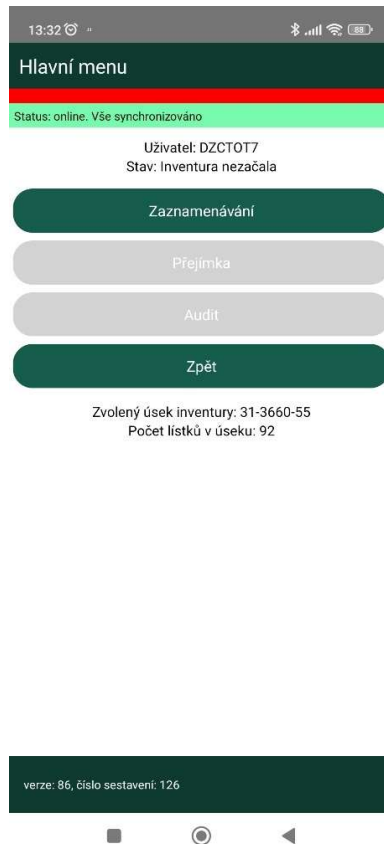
13:32

88

Hlavní menu

Status: online. Vše synchronizováno

Uživatel: DZCTOT7
Stav: Inventura nezačala

Zaznamenávání

Přejímka

Audit

Zpět

Zvolený úsek inventury: 31-3660-55
Počet lístků v úseku: 92

verze: 86, číslo sestavení: 126